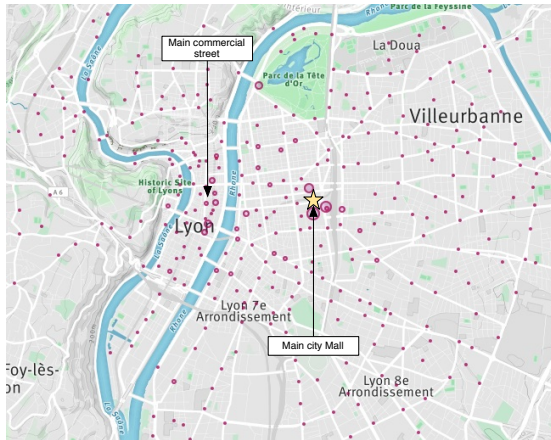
Main commercial street

Rhône

Parc de la Feyssine

La Doua

Parc de la Tête d'Or

Villeurbanne

La Saône

A6

Historic Site of Lyon

Lyon

Rhône

Lyon 7e Arrondissement

Main city Mall

Foy-lès-
on

Lyon 8e Arrondissement

Le Rhône